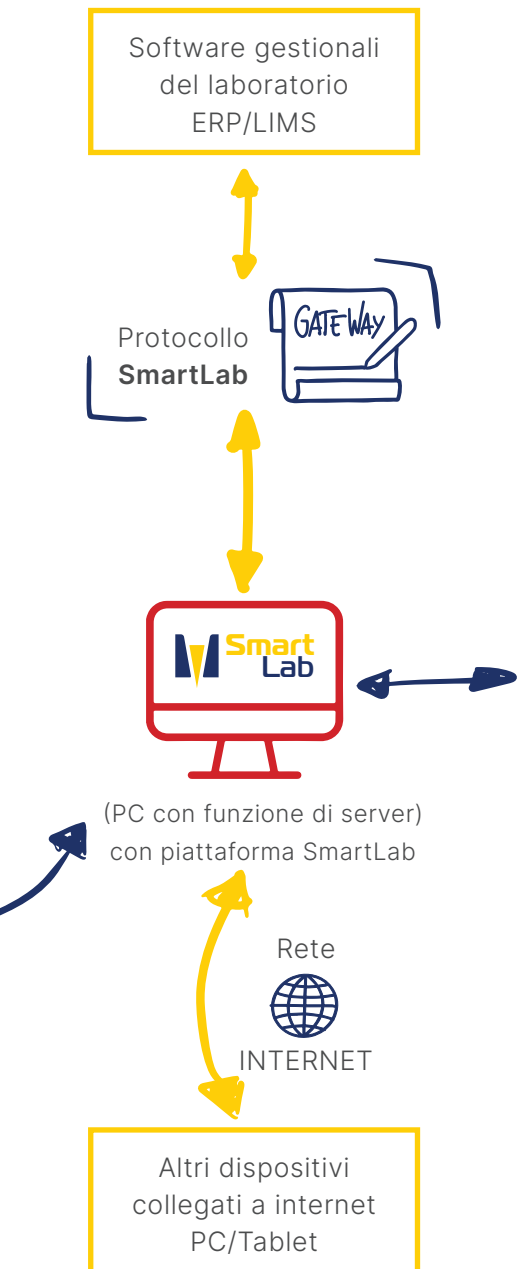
Software gestionali del laboratorio ERP/LIMS

Protocollo
**SmartLab**

GATEWAY

Smart Lab

(PC con funzione di server) con piattaforma SmartLab

Rete

INTERNET

Altri dispositivi collegati a internet PC/Tablet